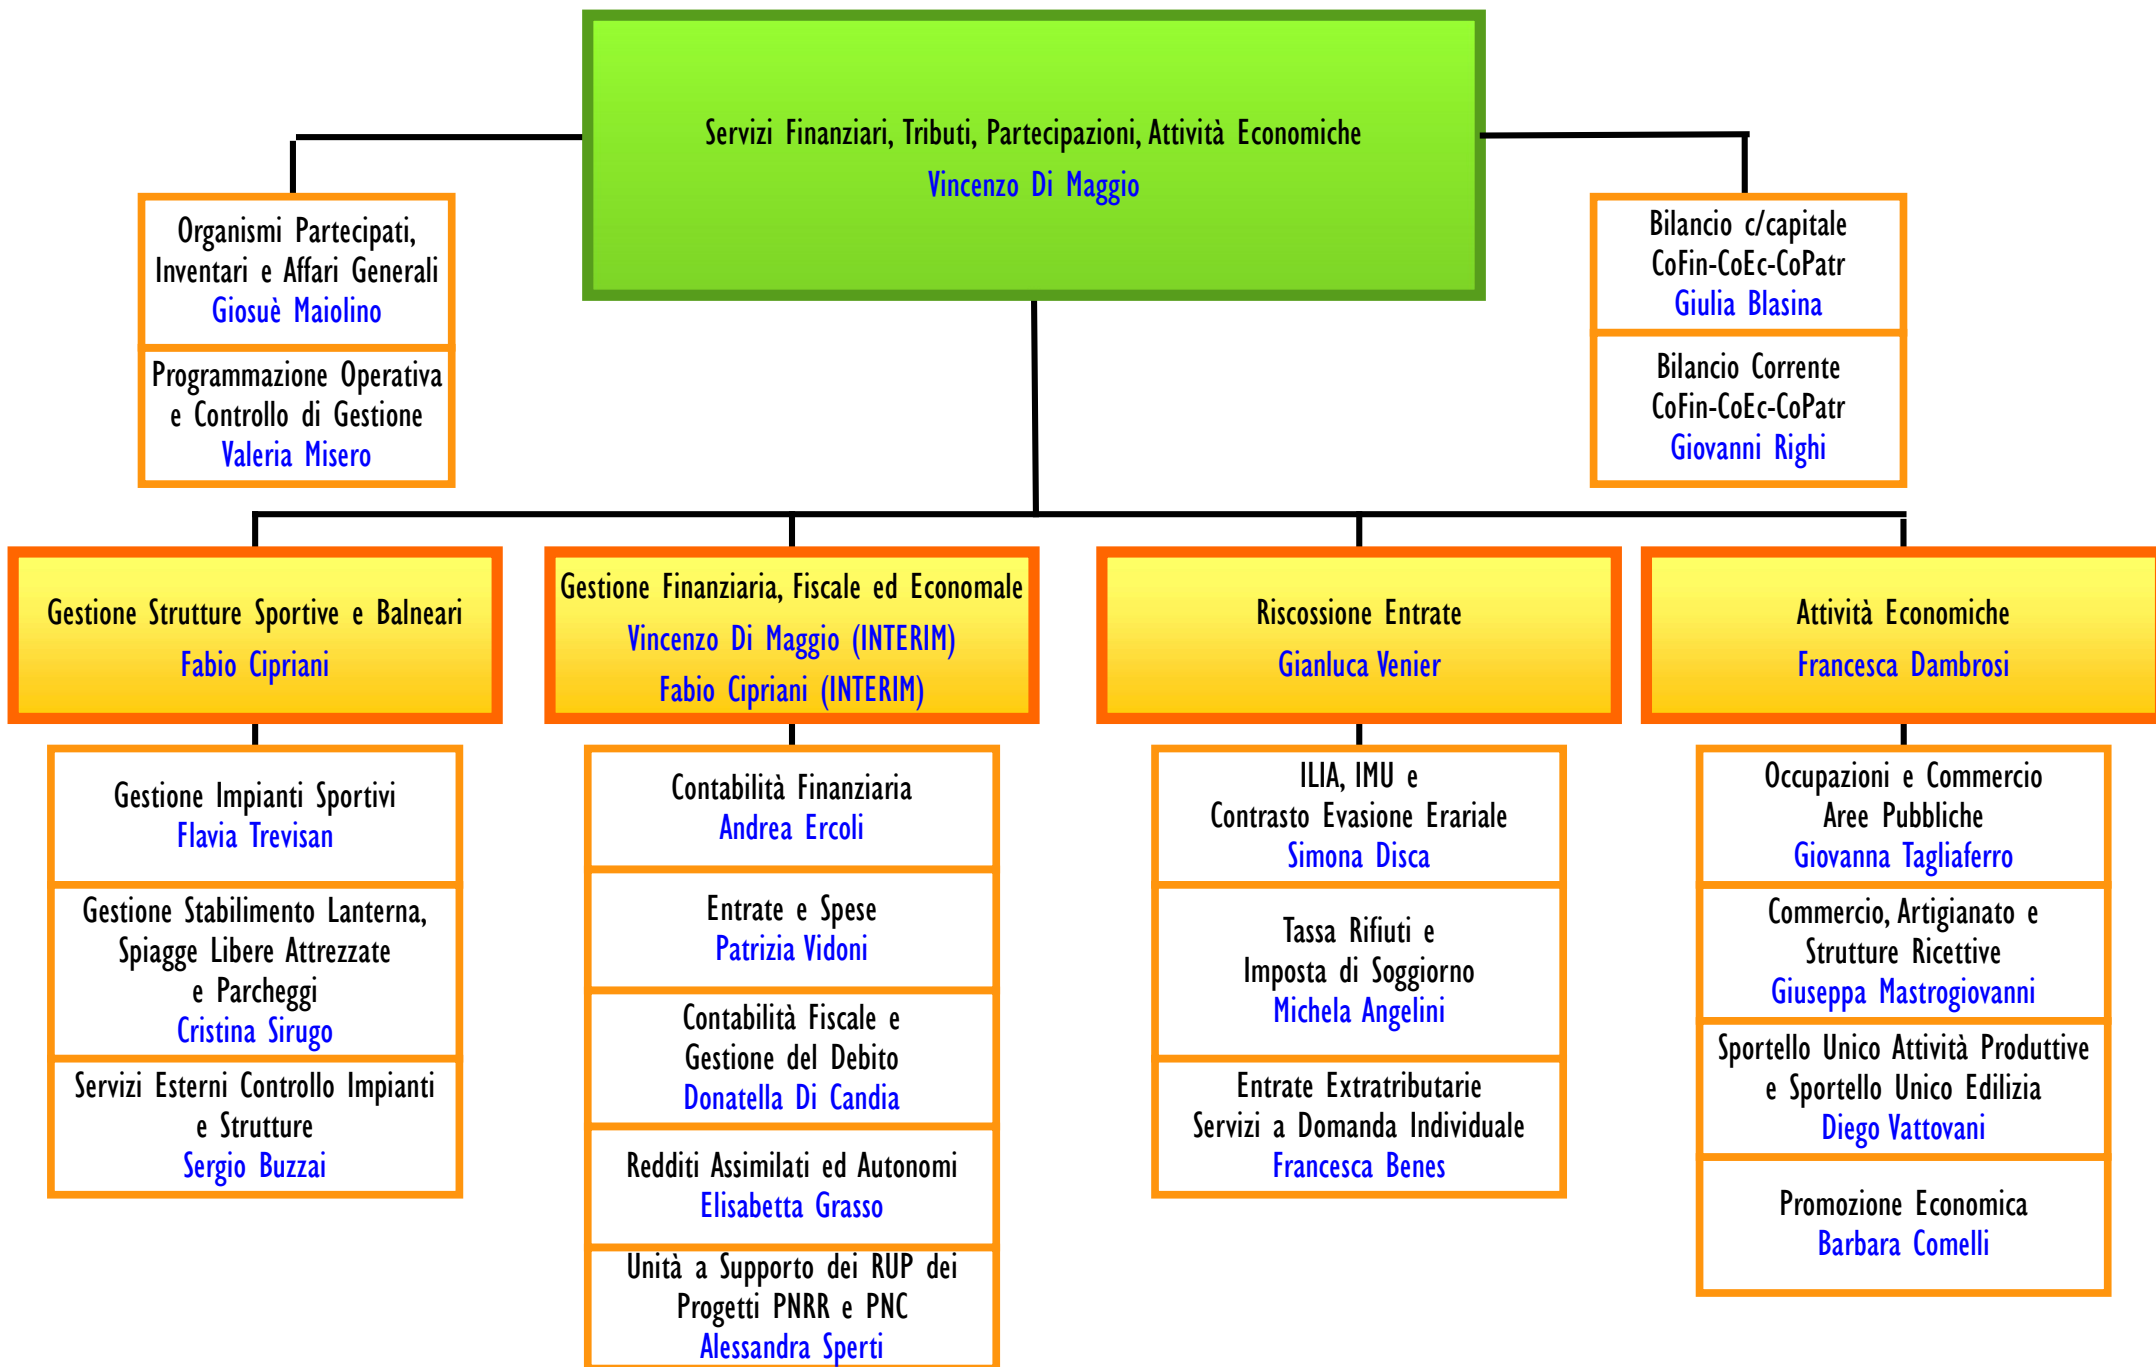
Servizi Finanziari, Tributi, Partecipazioni, Attività Economiche
Vincenzo Di Maggio

Organismi Partecipati, Inventari e Affari Generali
Giosuè Maiolino

Programmazione Operativa e Controllo di Gestione
Valeria Misero

Bilancio c/capitale CoFin-CoEc-CoPatr
Giulia Blasina

Bilancio Corrente CoFin-CoEc-CoPatr
Giovanni Righi

Gestione Strutture Sportive e Balneari
Fabio Cipriani

Gestione Impianti Sportivi
Flavia Trevisan

Gestione Stabilimento Lanterna, Spiagge Libere Attrezzate e Parcheggi
Cristina Sirugo

Servizi Esterni Controllo Impianti e Strutture
Sergio Buzzai

Gestione Finanziaria, Fiscale ed Economale
Vincenzo Di Maggio (INTERIM)
Fabio Cipriani (INTERIM)

Contabilità Finanziaria
Andrea Ercoli

Entrate e Spese
Patrizia Vidoni

Contabilità Fiscale e Gestione del Debito
Donatella Di Candia

Redditi Assimilati ed Autonomi
Elisabetta Grasso

Unità a Supporto dei RUP dei Progetti PNRR e PNC
Alessandra Sperti

Riscossione Entrate
Gianluca Venier

ILIA, IMU e Contrasto Evasione Erariale
Simona Disca

Tassa Rifiuti e Imposta di Soggiorno
Michela Angelini

Entrate Extratributarie Servizi a Domanda Individuale
Francesca Benes

Attività Economiche
Francesca Dambrosi

Occupazioni e Commercio Aree Pubbliche
Giovanna Tagliaferro

Commercio, Artigianato e Strutture Ricettive
Giuseppa Mastrogiovanni

Sportello Unico Attività Produttive e Sportello Unico Edilizia
Diego Vattovani

Promozione Economica
Barbara Comelli